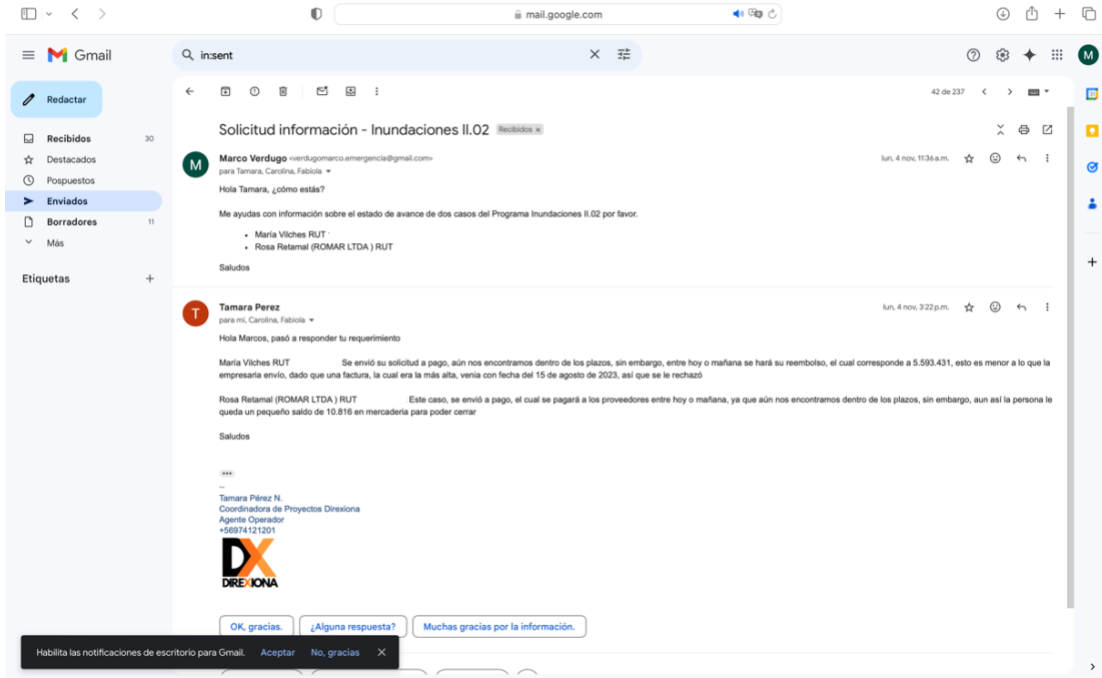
mail.google.com

Gmail

in:sent

Redactar

Recibidos 30
Destacados
Pospuestos
Enviados
Borradores 11
Más

Etiquetas +

42 de 237

Solicitud información - Inundaciones II.02 Recibidos ×

Marco Verdugo <verdugomarco.emergencia@gmail.com>
para Tamara, Carolina, Fabiola
lun, 4 nov, 11:36 a.m.

Hola Tamara, ¿cómo estás?

Me ayudas con información sobre el estado de avance de dos casos del Programa Inundaciones II.02 por favor.

• María Vilches RUT
• Rosa Retamal (ROMAR LTDA ) RUT

Saludos

Tamara Perez
para mí, Carolina, Fabiola
lun, 4 nov, 3:22 p.m.

Hola Marcos, pasó a responder tu requerimiento

María Vilches RUT Se envió su solicitud a pago, aún nos encontramos dentro de los plazos, sin embargo, entre hoy o mañana se hará su reembolso, el cual corresponde a 5.593.431, esto es menor a lo que la empresaria envío, dado que una factura, la cual era la más alta, venía con fecha del 15 de agosto de 2023, así que se le rechazó

Rosa Retamal (ROMAR LTDA ) RUT Este caso, se envió a pago, el cual se pagará a los proveedores entre hoy o mañana, ya que aún nos encontramos dentro de los plazos, sin embargo, aun así la persona le queda un pequeño saldo de 10.816 en mercadería para poder cerrar

Saludos

...

--
Tamara Pérez N.
Coordinadora de Proyectos Direxiona
Agente Operador
+56974121201

DX
DIREXIONA

OK, gracias.
¿Alguna respuesta?
Muchas gracias por la información.

Habilita las notificaciones de escritorio para Gmail. Aceptar No, gracias